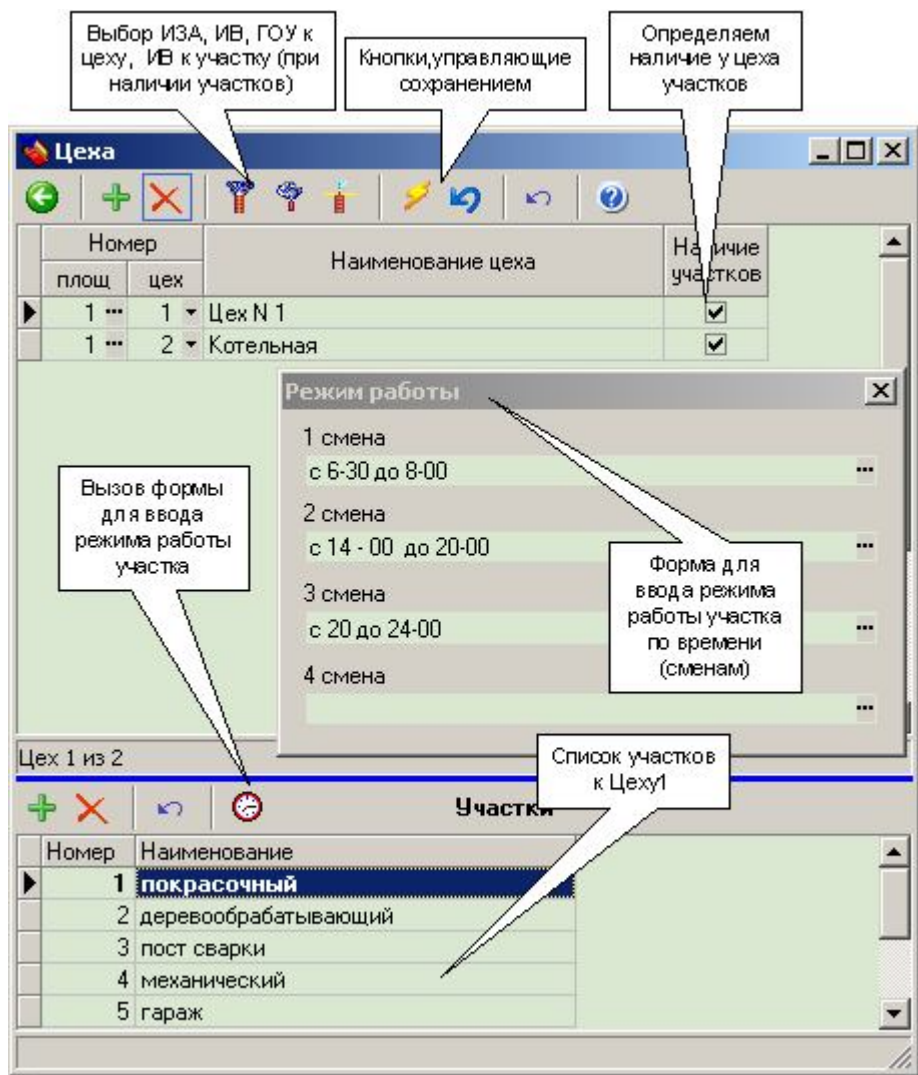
Выбор ИЗА, ИВ, ГОУ к цеху, ИВ к участку (при наличии участков)

Кнопки,управляющие сохранением

Определяем наличие у цеха участков

Цеха

| Номер | | Наименование цеха | Наличие участков |
|---|---|---|---|
| площ | цех | | |
| 1 | 1 | Цех N 1 | ☑ |
| 1 | 2 | Котельная | ☑ |

Режим работы

1 смена
с 6-30 до 8-00
2 смена
с 14 - 00 до 20-00
3 смена
с 20 до 24-00
4 смена

Вызов формы для ввода режима работы участка

Форма для ввода режима работы участка по времени (сменам)

Цех 1 из 2

Список участков к Цеху1

Участки

| Номер | Наименование |
|---|---|
| 1 | покрасочный |
| 2 | деревообрабатывающий |
| 3 | пост сварки |
| 4 | механический |
| 5 | гараж |